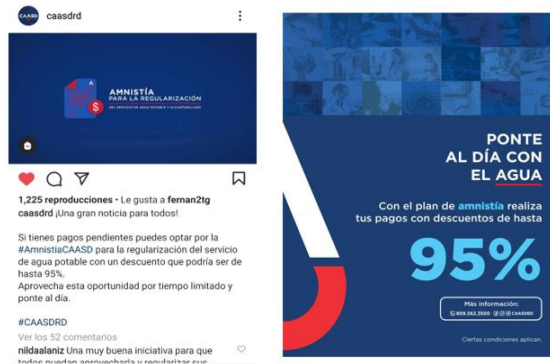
CAASD caasdrd

AMNISTÍA PARA LA REGULARIZACIÓN DEL SERVICIO DE AGUA POTABLE Y ALCANTARILLADO

1,225 reproducciones • Le gusta a fernan2tg

caasdrd ¡Una gran noticia para todos!

Si tienes pagos pendientes puedes optar por la #AmnistiaCAASD para la regularización del servicio de agua potable con un descuento que podría ser de hasta 95%.
Aprovecha esta oportunidad por tiempo limitado y ponte al día.

#CAASDRD

Ver los 52 comentarios

nildaalaniz Una muy buena iniciativa para que todos puedan aprovechaly y regularizar sus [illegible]

PONTE AL DÍA CON EL AGUA

Con el plan de amnistía realiza tus pagos con descuentos de hasta

95%

Más información:
809.562.3500 CAASDRD

Ciertas condiciones aplican.